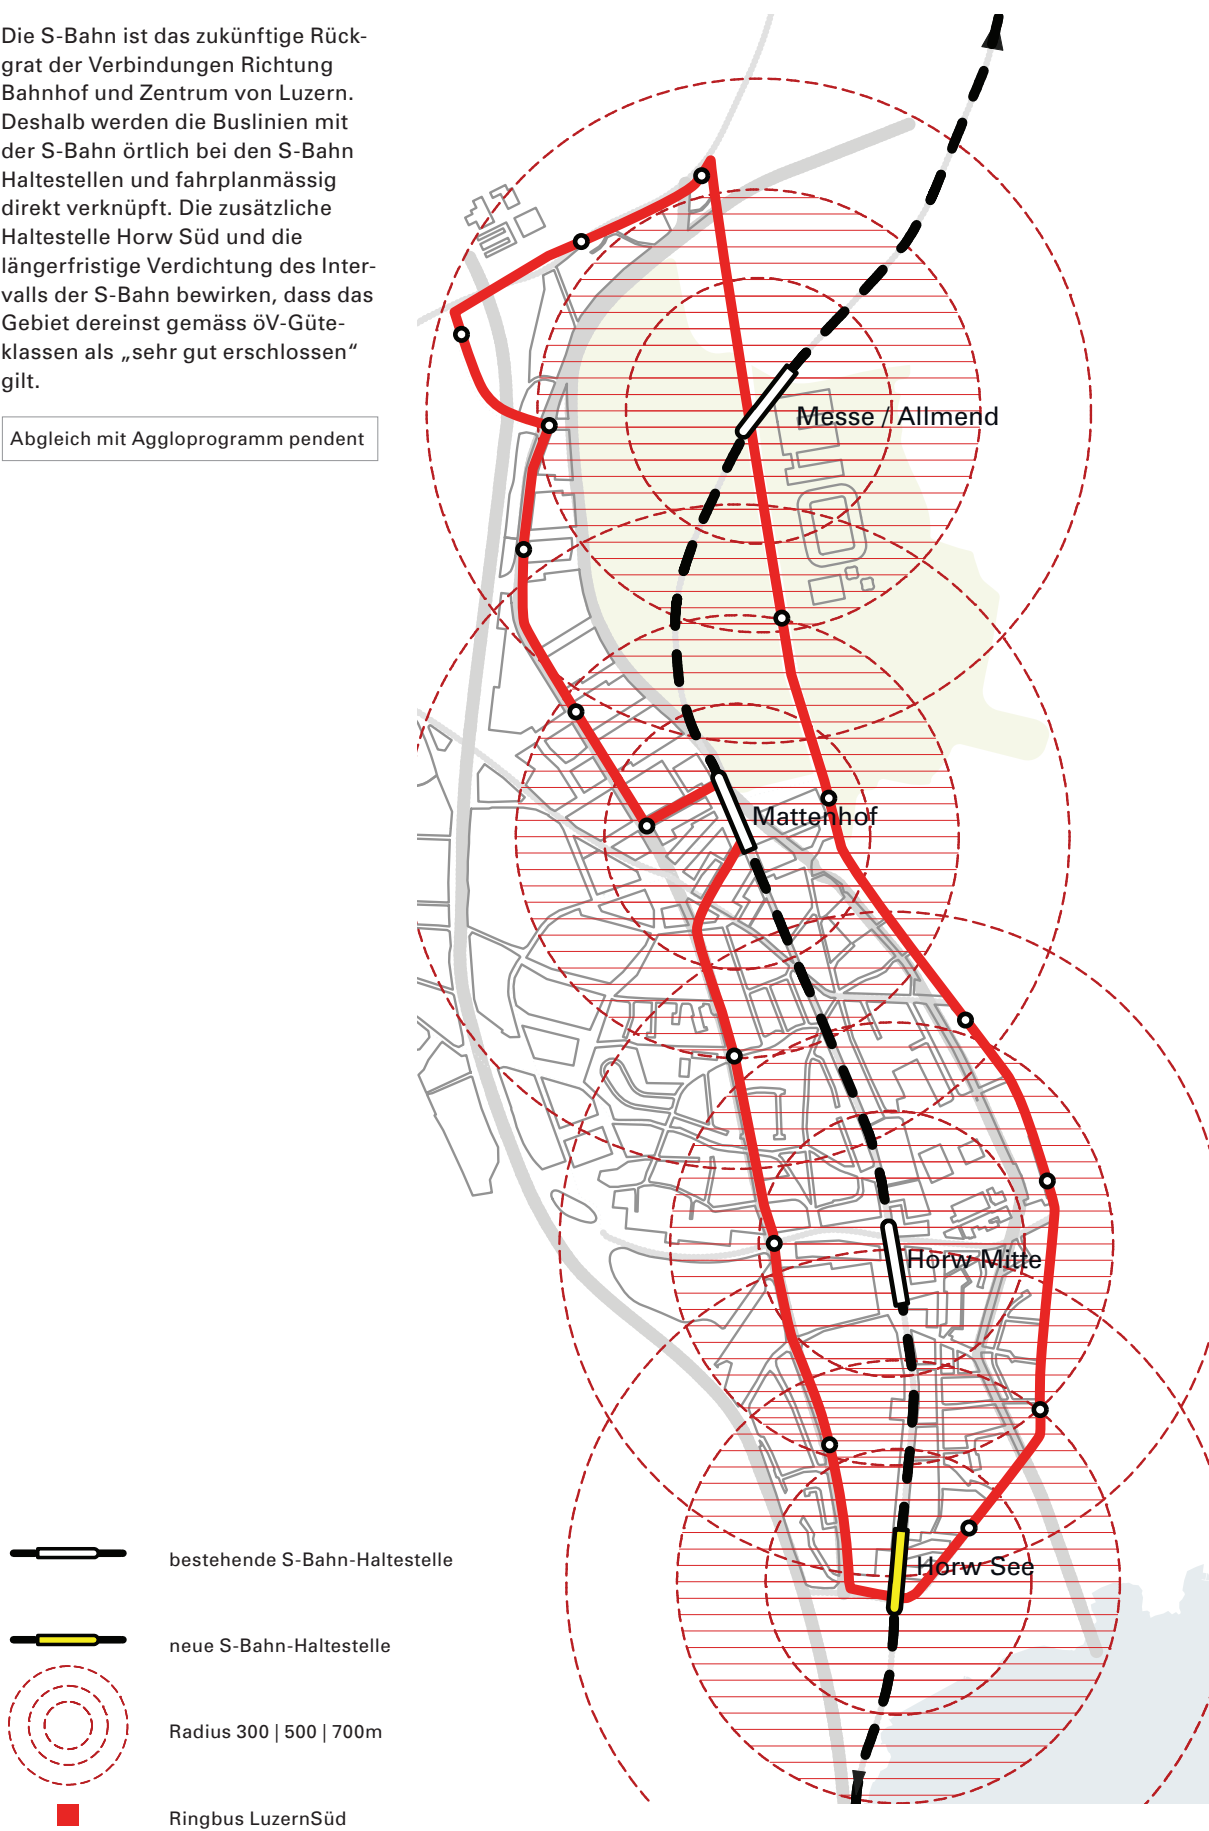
Die S-Bahn ist das zukünftige Rückgrat der Verbindungen Richtung Bahnhof und Zentrum von Luzern. Deshalb werden die Buslinien mit der S-Bahn örtlich bei den S-Bahn Haltestellen und fahrplanmässig direkt verknüpft. Die zusätzliche Haltestelle Horw Süd und die längerfristige Verdichtung des Intervalls der S-Bahn bewirken, dass das Gebiet dereinst gemäss öV-Güteklassen als „sehr gut erschlossen“ gilt.

Abgleich mit Aggloprogramm pendent

Messe / Allmend

Mattenhof

Horw Mitte

Horw See

bestehende S-Bahn-Haltestelle

neue S-Bahn-Haltestelle

Radius 300 | 500 | 700m

Ringbus LuzernSüd